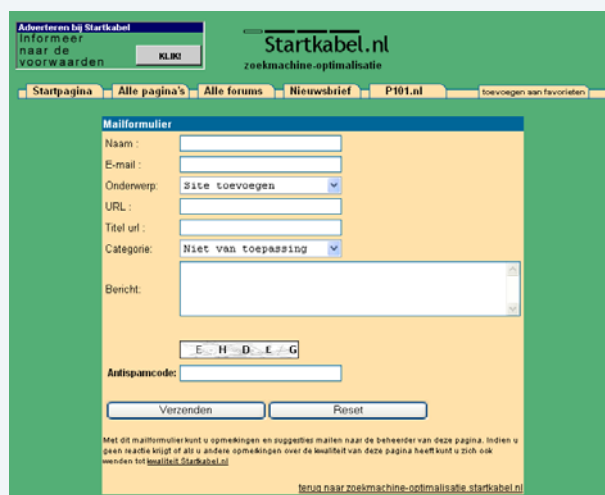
Adverteren bij Startkabel
Informeer naar de voorwaarden
KLIK!

Startkabel.nl
zoekmachine-optimalisatie

Startpagina | Alle pagina's | Alle forums | Nieuwsbrief | P101.nl | toevoegen aan favorieten

Mailformulier

Naam :
E-mail :
Onderwerp: Site toevoegen
URL :
Titel url :
Categorie: Niet van toepassing
Bericht:

E H D E G

Antispamcode:

Verzenden
Reset

Met dit mailformulier kunt u opmerkingen en suggesties mailen naar de beheerder van deze pagina. Indien u geen reactie krijgt of als u andere opmerkingen over de kwaliteit van deze pagina heeft kunt u zich ook wenden tot kwaliteit.Startkabel.nl

terug naar zoekmachine-optimalisatie.startkabel.nl